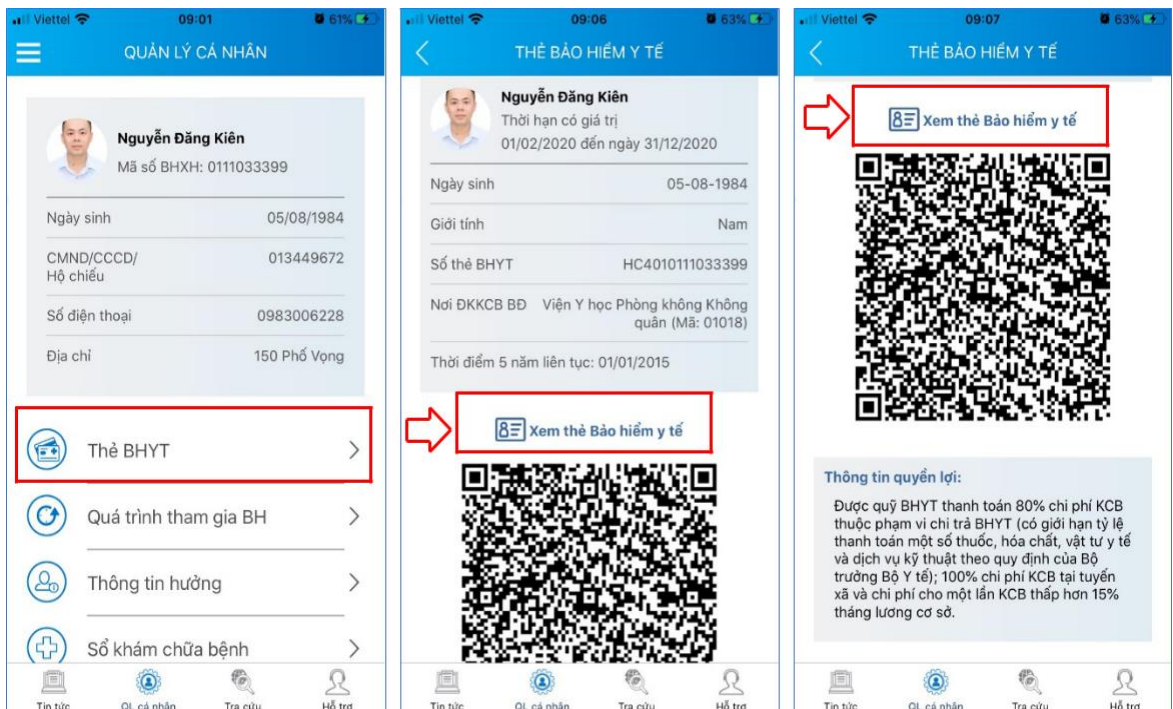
Viettel 09:01 61%

QUẢN LÝ CÁ NHÂN

Nguyễn Đăng Kiên
Mã số BHXH: 0111033399

| | |
|---|---|
| Ngày sinh | 05/08/1984 |
| CMND/CCCD/ Hộ chiếu | 013449672 |
| Số điện thoại | 0983006228 |
| Địa chỉ | 150 Phố Vọng |

Thẻ BHYT

Quá trình tham gia BH

Thông tin hưởng

Sổ khám chữa bệnh

Tin tức QL cá nhân Tra cứu Hỗ trợ

Viettel 09:06 63%

THẺ BẢO HIỂM Y TẾ

Nguyễn Đăng Kiên
Thời hạn có giá trị
01/02/2020 đến ngày 31/12/2020

| | |
|---|---|
| Ngày sinh | 05-08-1984 |
| Giới tính | Nam |
| Số thẻ BHYT | HC4010111033399 |
| Nơi ĐKKCB BĐ | Viện Y học Phòng không Không quân (Mã: 01018) |

Thời điểm 5 năm liên tục: 01/01/2015

Xem thẻ Bảo hiểm y tế

Tin tức QL cá nhân Tra cứu Hỗ trợ

Viettel 09:07 63%

THẺ BẢO HIỂM Y TẾ

Xem thẻ Bảo hiểm y tế

Thông tin quyền lợi:

Được quỹ BHYT thanh toán 80% chi phí KCB thuộc phạm vi chi trả BHYT (có giới hạn tỷ lệ thanh toán một số thuốc, hóa chất, vật tư y tế và dịch vụ kỹ thuật theo quy định của Bộ trưởng Bộ Y tế); 100% chi phí KCB tại tuyến xã và chi phí cho một lần KCB thấp hơn 15% tháng lương cơ sở.

Tin tức QL cá nhân Tra cứu Hỗ trợ